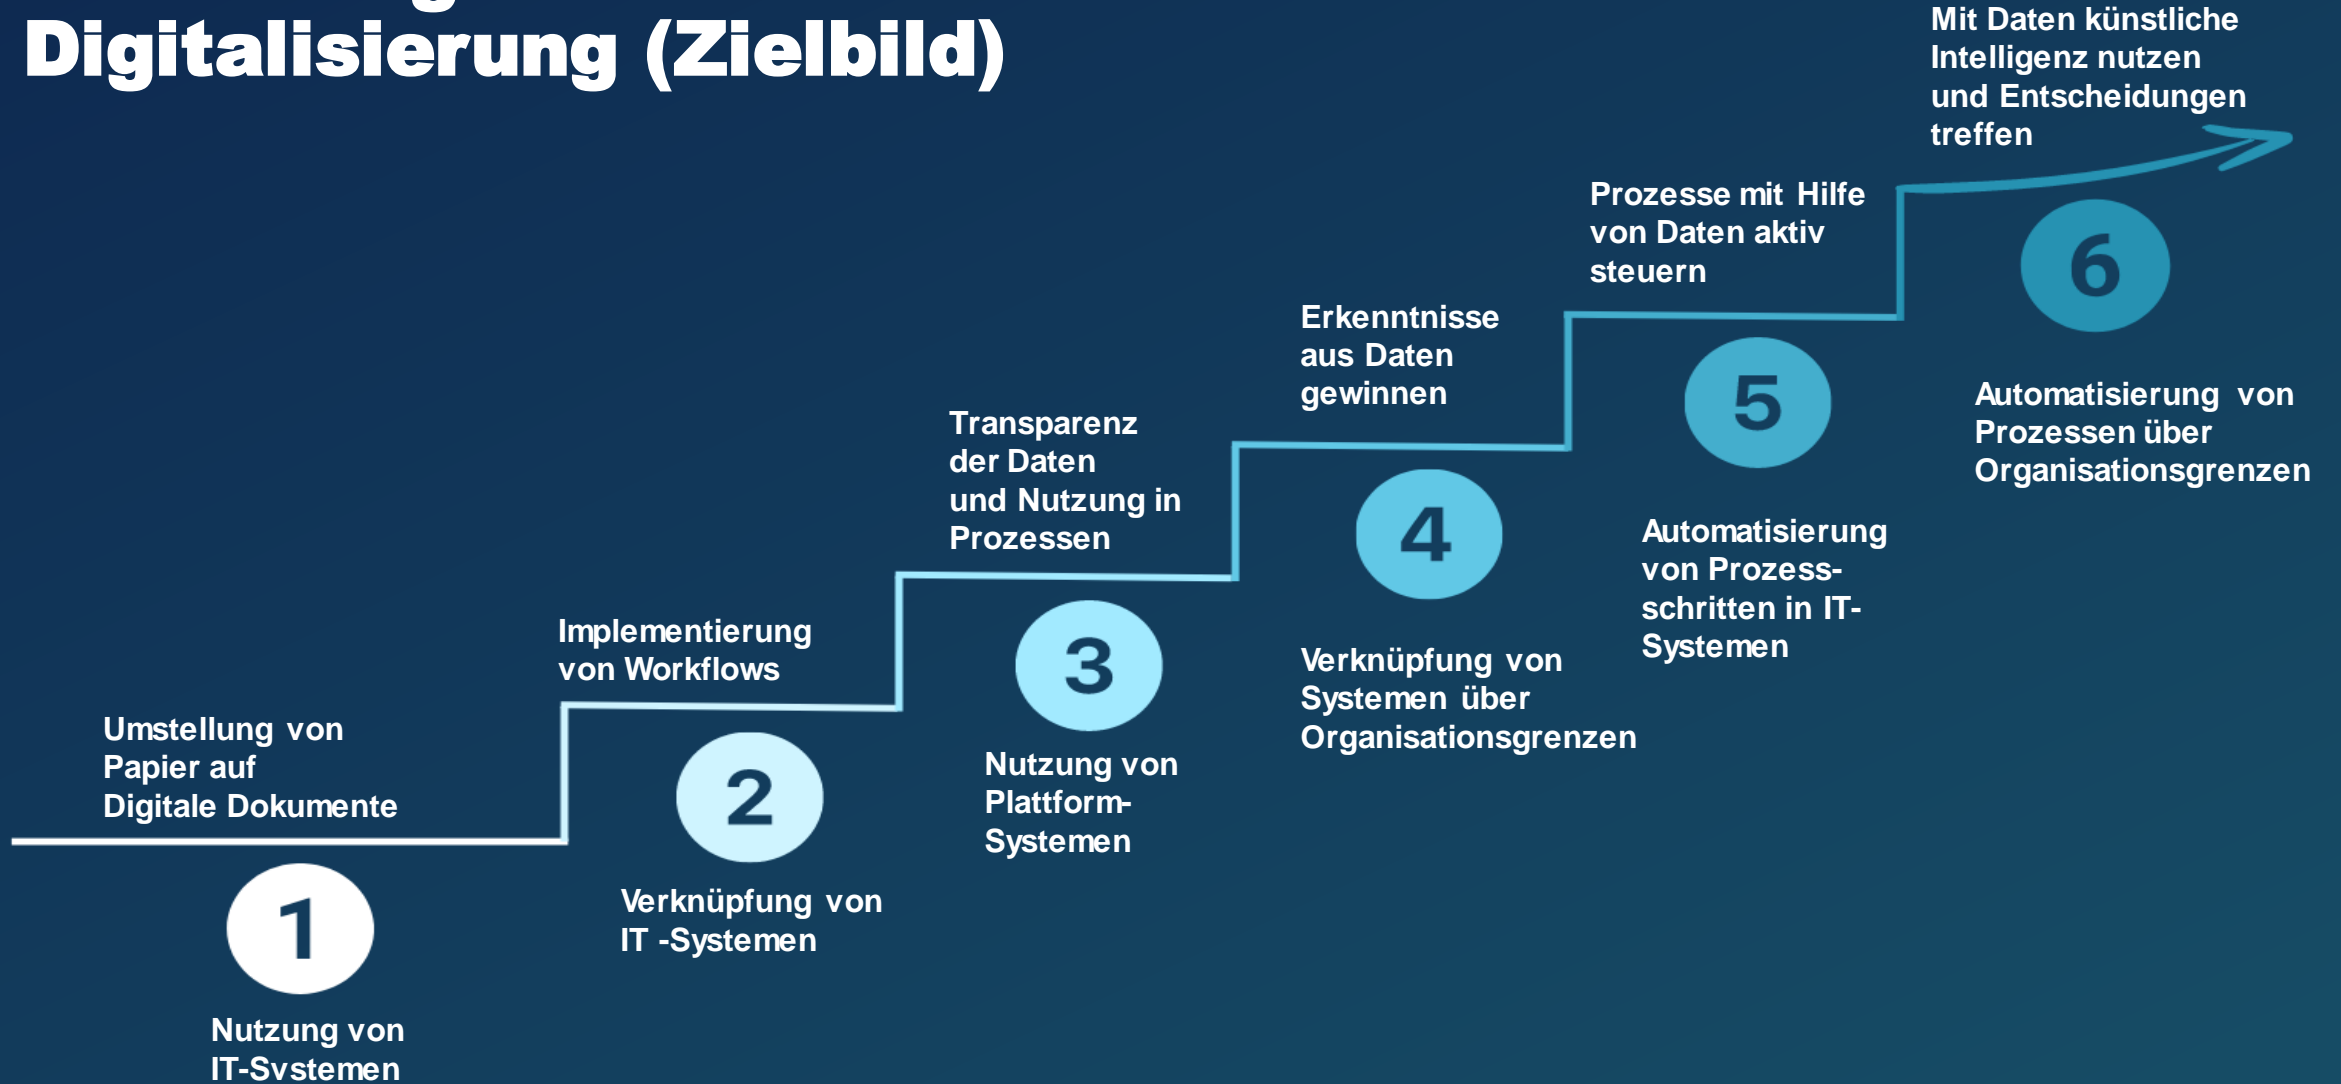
Digitalisierung (Zielbild)

Umstellung von Papier auf Digitale Dokumente

1

Nutzung von IT-Systemen

Implementierung von Workflows

2

Verknüpfung von IT -Systemen

Transparenz der Daten und Nutzung in Prozessen

3

Nutzung von Plattform-Systemen

Erkenntnisse aus Daten gewinnen

4

Verknüpfung von Systemen über Organisationsgrenzen

Prozesse mit Hilfe von Daten aktiv steuern

5

Automatisierung von Prozess-schritten in IT-Systemen

Mit Daten künstliche Intelligenz nutzen und Entscheidungen treffen

6

Automatisierung von Prozessen über Organisationsgrenzen